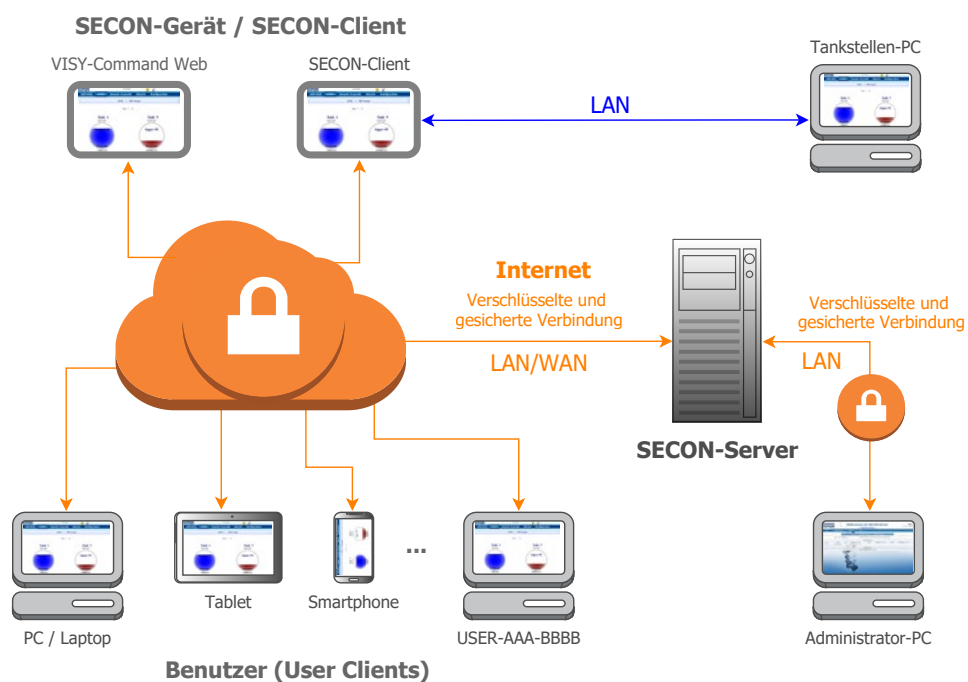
SECON-Gerät / SECON-Client

VISY-Command Web

SECON-Client

Tankstellen-PC

LAN

Internet

Verschlüsselte und gesicherte Verbindung

LAN/WAN

Verschlüsselte und gesicherte Verbindung

LAN

SECON-Server

...

PC / Laptop

Tablet

Smartphone

USER-AAA-BBBB

Administrator-PC

Benutzer (User Clients)